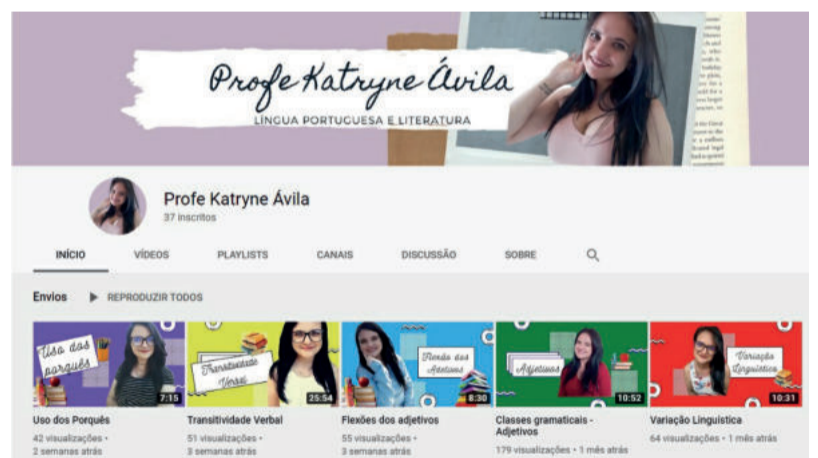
Profe Katryne Ávila
LÍNGUA PORTUGUESA E LITERATURA

Profe Katryne Ávila
37 inscritos

INÍCIO VÍDEOS PLAYLISTS CANAIS DISCUSSÃO SOBRE

Envios ▶ REPRODUZIR TODOS

Uso dos porquês
7:15
Uso dos Porquês
42 visualizações • 2 semanas atrás

Transitividade Verbal
25:54
Transitividade Verbal
51 visualizações • 3 semanas atrás

Flexão dos Adjetivos
8:30
Flexões dos adjetivos
55 visualizações • 3 semanas atrás

Adjetivos
10:52
Classes gramaticais - Adjetivos
179 visualizações • 1 mês atrás

Variação Linguística
10:31
Variação Linguística
64 visualizações • 1 mês atrás